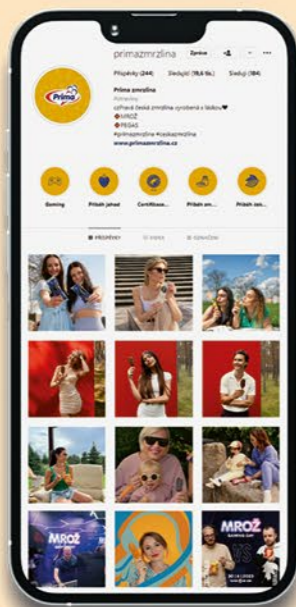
primazmrzlina

Zprávy

Příspěvky (244) Sledující (19,6 tis.) Sleduji (184)

Prima

Prima zmrzlina

Potraviny

oZbavě české zmrzlina vyrobená s láskou❤

MROŽ

PEGAS

#primazmrzlina #ceskazmrzlina

www.primazmrzlina.cz

Gaming

Příběh jahod

Certifikace...

Příběh zmr...

Příběh zen...

PŘÍSPĚVKY

VIDEA

OZNAČENÍ

MROŽ

MROŽ

MROŽ
GAMING DAY